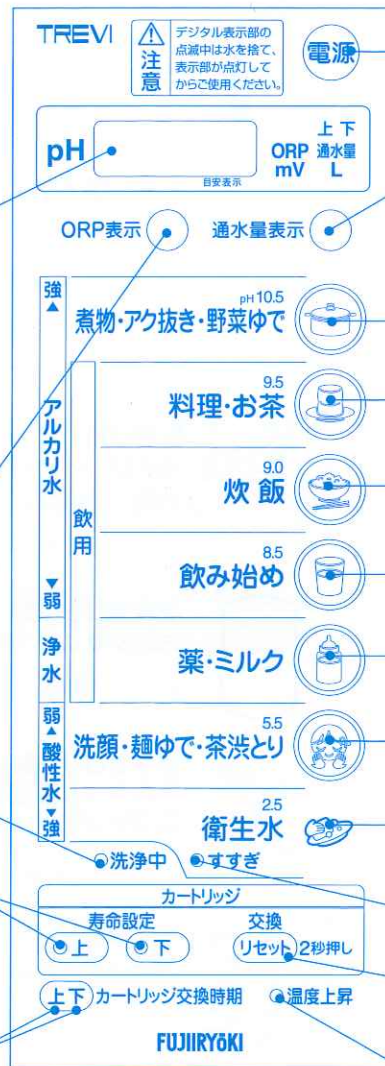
TREVI

注意 デジタル表示部の点滅中は水を捨て、表示部が点灯してからご使用ください。

電源

pH

目安表示

ORP mV

上 下 通水量 L

ORP表示

通水量表示

強▲

アルカリ水

▼弱

飲用

pH 10.5 煮物・アク抜き・野菜ゆで

9.5 料理・お茶

9.0 炊飯

8.5 飲み始め

浄水

薬・ミルク

弱▲ 酸性水 ▼強

5.5 洗顔・麺ゆで・茶渋とり

2.5 衛生水

洗浄中

すすぎ

カートリッジ

寿命設定

上

下

交換

リセット 2秒押し

上下 カートリッジ交換時期

温度上昇

FUJIIRYOKI